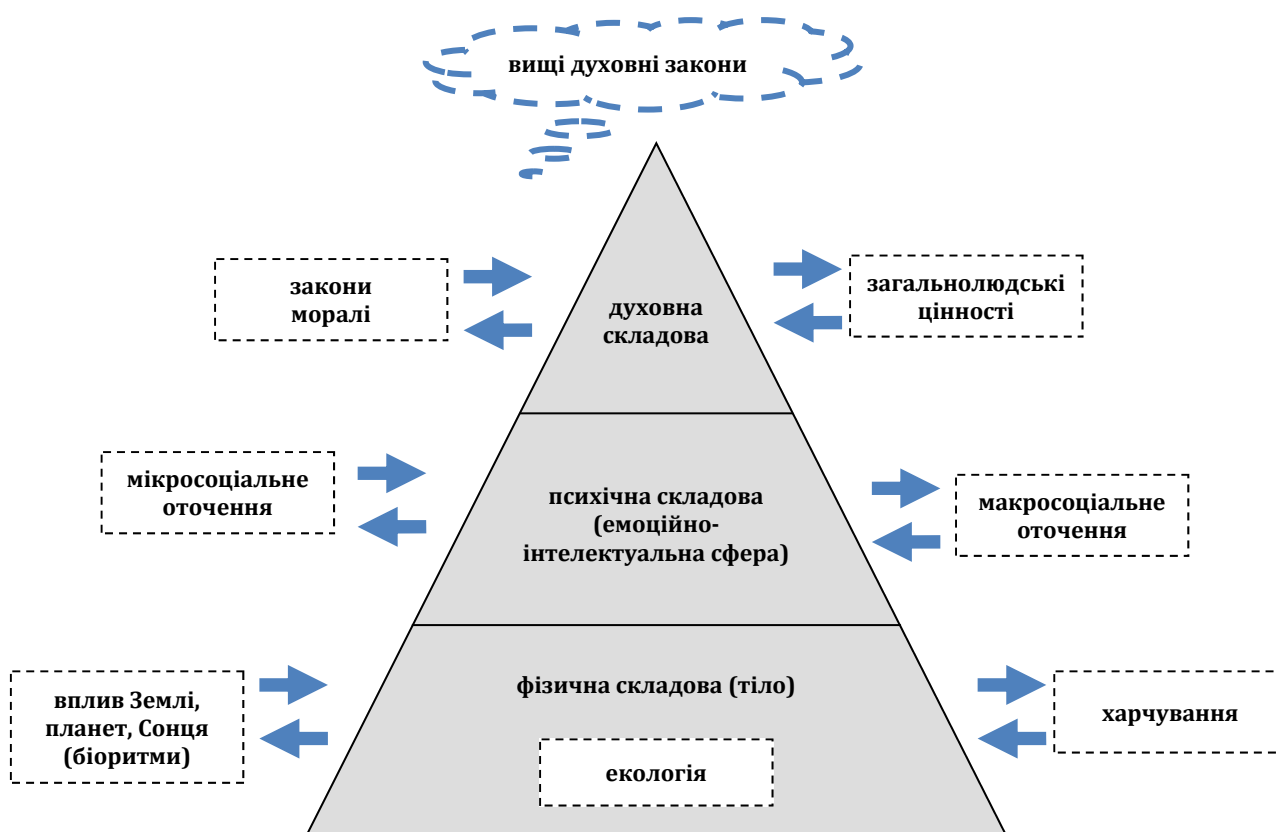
вищі духовні закони

закони моралі

духовна складова

загальнолюдські цінності

мікросоціальне оточення

психічна складова (емоційно-інтелектуальна сфера)

макросоціальне оточення

вплив Землі, планет, Сонця (біоритми)

фізична складова (тіло)

харчування

екологія